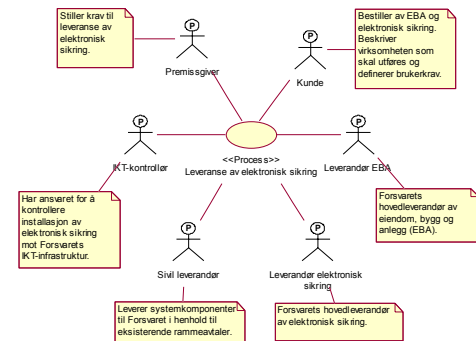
Stiller krav til leveranse av elektronisk sikring.

P
Premissgiver

P
Kunde

Bestiller av EBA og elektronisk sikring. Beskriver virksomheten som skal utføres og definerer brukerkrav.

P
IKT-kontrollør

<<Process>>
Leveranse av elektronisk sikring

P
Leverandør EBA

Har ansvaret for å kontrollere installasjon av elektronisk sikring mot Forsvarets IKT-infrastruktur.

Forsvarets hovedleverandør av eiendom, bygg og anlegg (EBA).

P
Sivil leverandør

P
Leverandør elektronisk sikring

Leverer systemkomponenter til Forsvaret i henhold til eksisterende rammeavtaler.

Forsvarets hovedleverandør av elektronisk sikring.